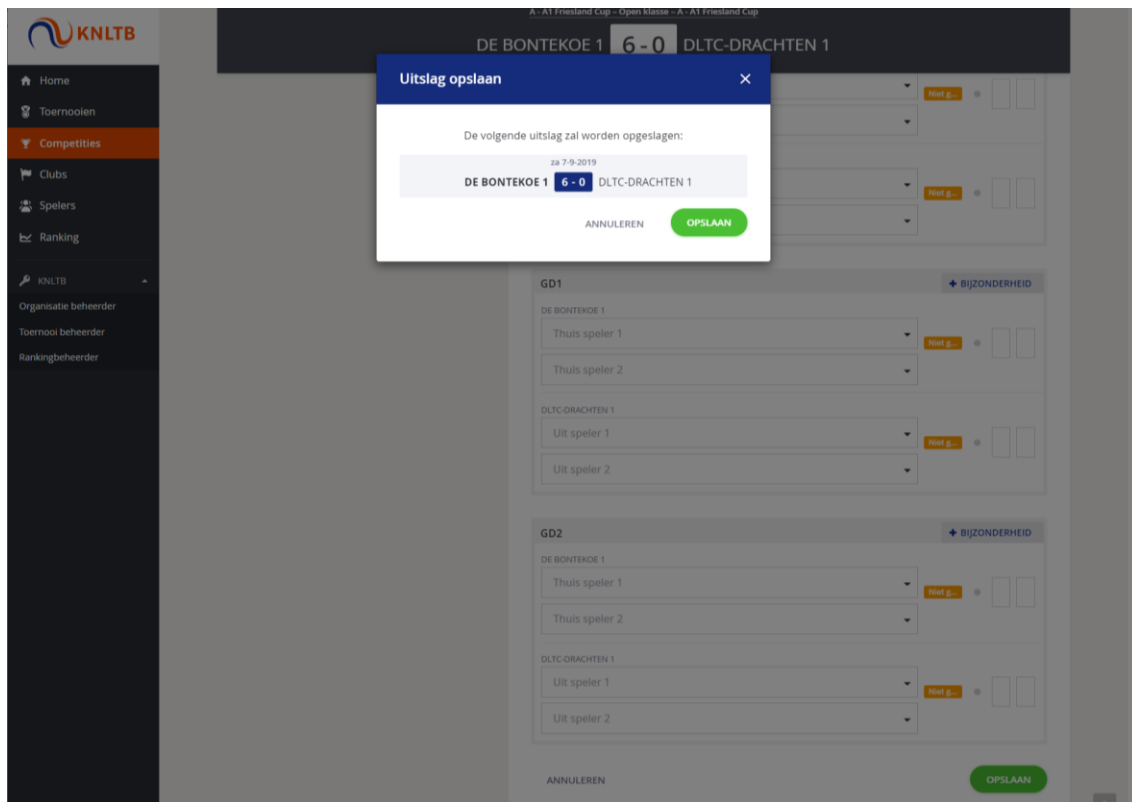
KNLTB

Home
Toernooien
Competities
Clubs
Spelers
Ranking

KNLTB
Organisatie beheerder
Toernooi beheerder
Rankingbeheerder

A - A1 Friesland Cup - Open klasse - A - A1 Friesland Cup
DE BONTEKOE 1 6 - 0 DLTC-DRACHTEN 1

Uitslag opslaan ×

De volgende uitslag zal worden opgeslagen:

za 7-9-2019
DE BONTEKOE 1 6 - 0 DLTC-DRACHTEN 1

ANNULEREN OPSLAAN

Niet g...
Niet g...

GD1
+ BIJZONDERHEID
DE BONTEKOE 1
Thuis speler 1
Niet g...
Thuis speler 2
DLTC-DRACHTEN 1
Uit speler 1
Niet g...
Uit speler 2

GD2
+ BIJZONDERHEID
DE BONTEKOE 1
Thuis speler 1
Niet g...
Thuis speler 2
DLTC-DRACHTEN 1
Uit speler 1
Niet g...
Uit speler 2

ANNULEREN
OPSLAAN